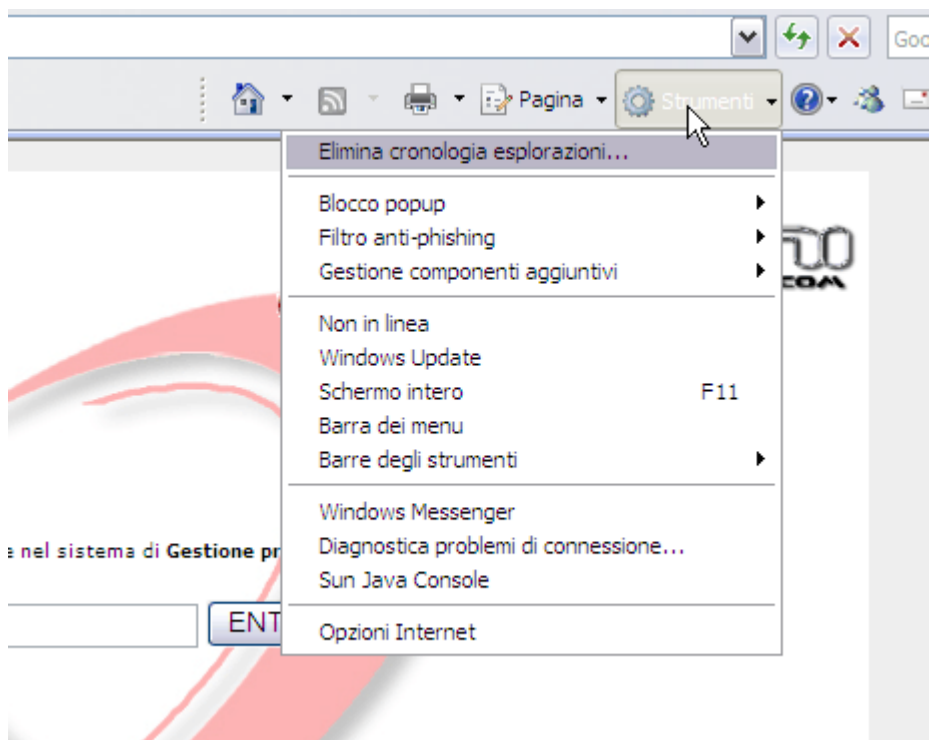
Goo

Pagina Strumenti

Elimina cronologia esplorazioni...

Blocco popup
Filtro anti-phishing
Gestione componenti aggiuntivi

Non in linea
Windows Update
Schermo intero F11
Barra dei menu
Barre degli strumenti

Windows Messenger
Diagnostica problemi di connessione...
Sun Java Console

Opzioni Internet

COM

e nel sistema di Gestione pr

ENT